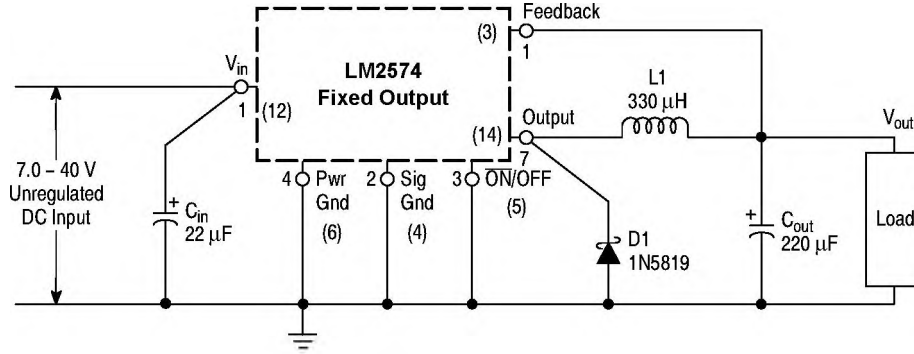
Feedback
(3)
1
$V_{in}$
1 (12)
LM2574
Fixed Output
L1
330 μH
Output
(14)
7
$V_{out}$
7.0 – 40 V
Unregulated
DC Input
+
$C_{in}$
22 μF
4 Pwr Gnd
(6)
2 Sig Gnd
(4)
3 $\overline{ON}$/OFF
(5)
D1
1N5819
+
$C_{out}$
220 μF
Load